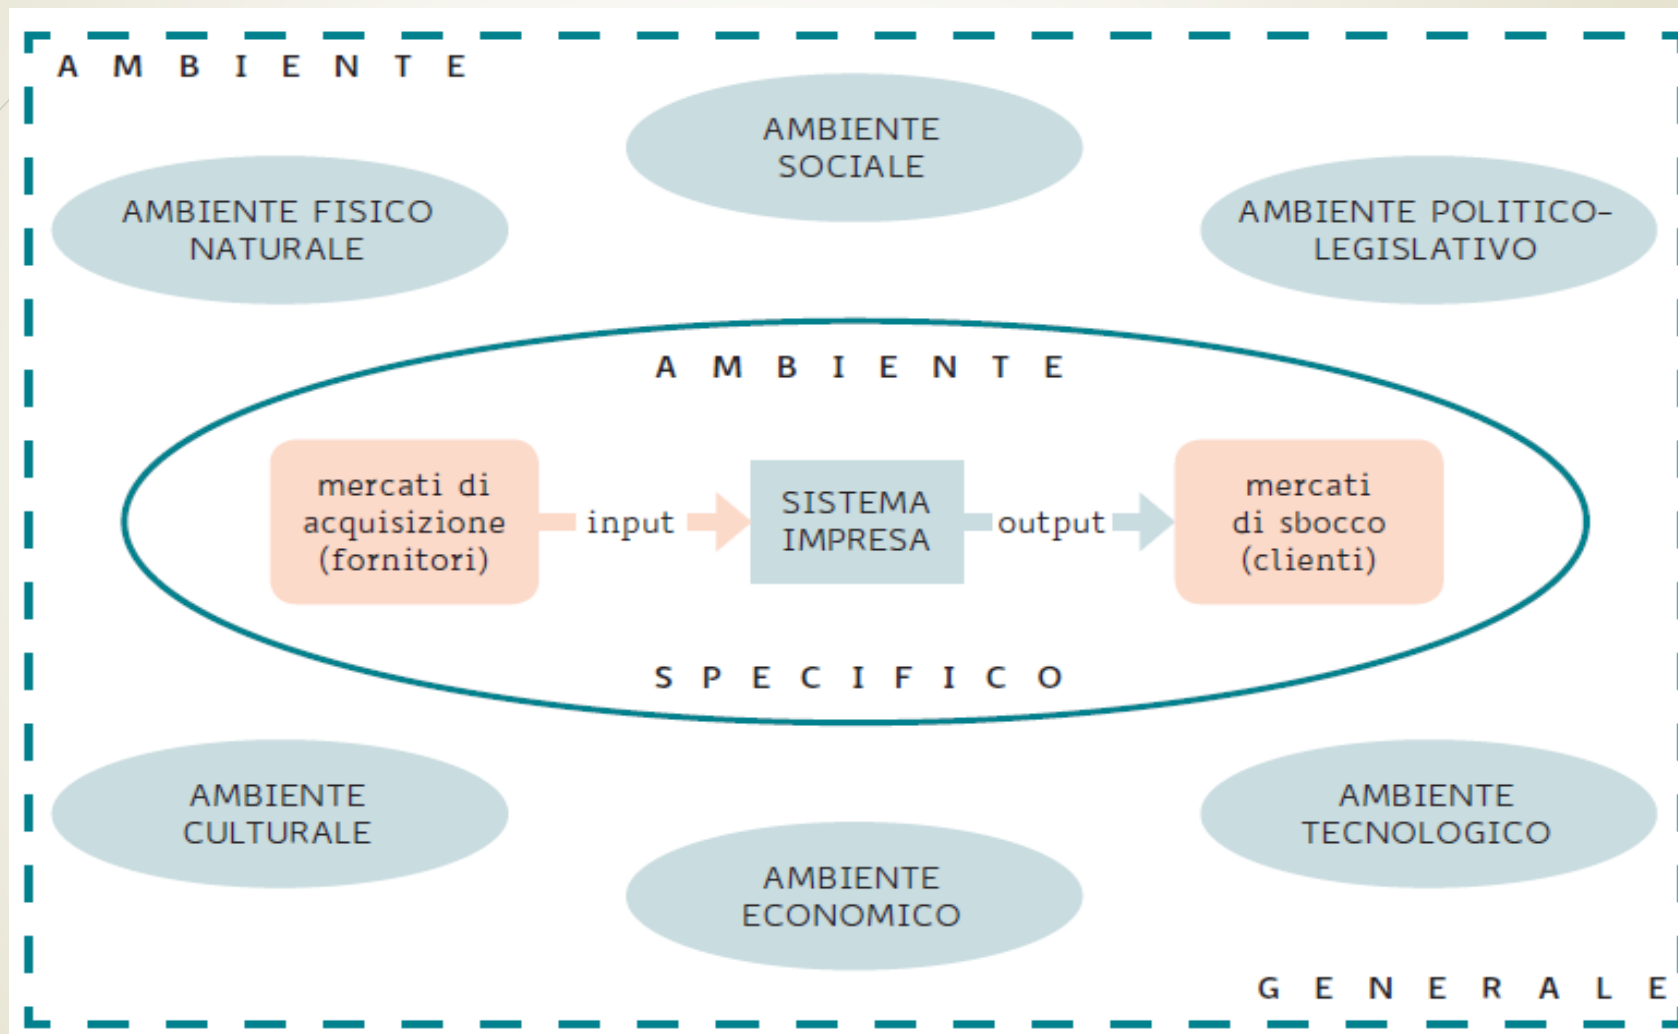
A M B I E N T E

AMBIENTE SOCIALE

AMBIENTE FISICO NATURALE

AMBIENTE POLITICO-LEGISLATIVO

A M B I E N T E

mercati di acquisizione (fornitori)

input

SISTEMA IMPRESA

output

mercati di sbocco (clienti)

S P E C I F I C O

AMBIENTE CULTURALE

AMBIENTE TECNOLOGICO

AMBIENTE ECONOMICO

G E N E R A L E